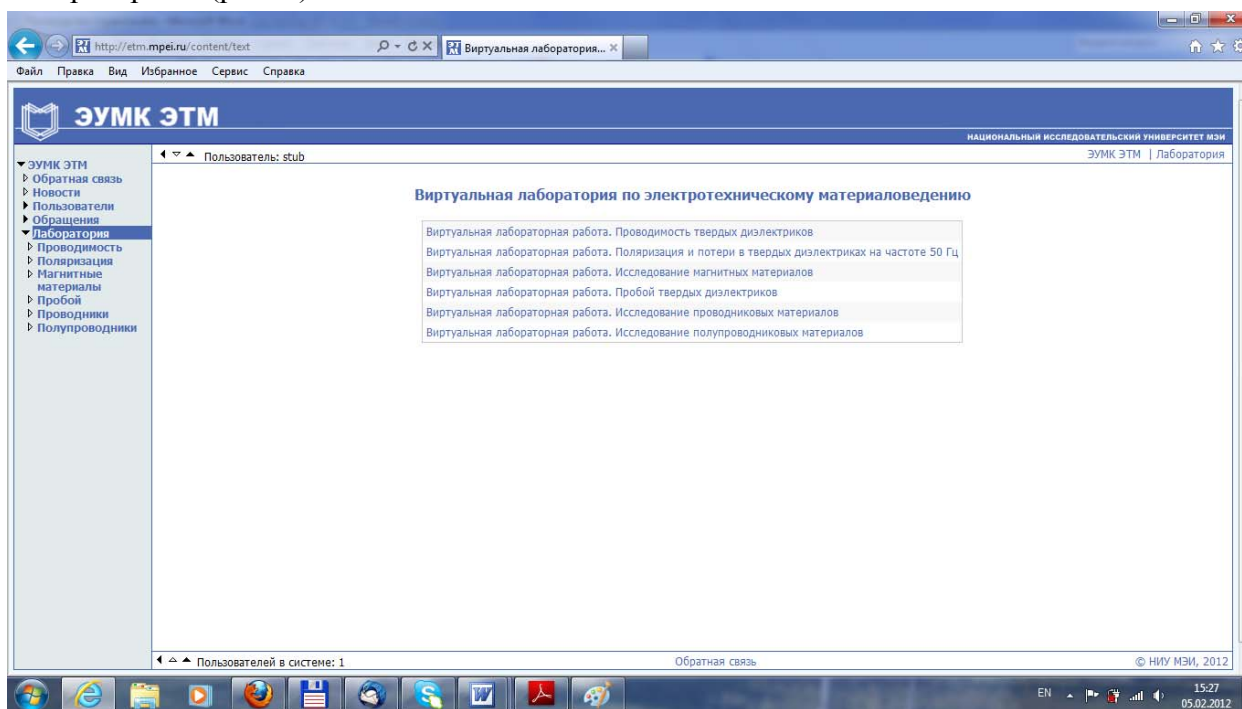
http://etm.mpei.ru/content/text
Виртуальная лаборатория... ×
Файл Правка Вид Избранное Сервис Справка

ЭУМК ЭТМ
НАЦИОНАЛЬНЫЙ ИССЛЕДОВАТЕЛЬСКИЙ УНИВЕРСИТЕТ МЭИ

Пользователь: stub
ЭУМК ЭТМ | Лаборатория

ЭУМК ЭТМ
Обратная связь
Новости
Пользователи
Обращения
Лаборатория
Проводимость
Поляризация
Магнитные материалы
Пробой
Проводники
Полупроводники

Виртуальная лаборатория по электротехническому материаловедению

Виртуальная лабораторная работа. Проводимость твердых диэлектриков
Виртуальная лабораторная работа. Поляризация и потери в твердых диэлектриках на частоте 50 Гц
Виртуальная лабораторная работа. Исследование магнитных материалов
Виртуальная лабораторная работа. Пробой твердых диэлектриков
Виртуальная лабораторная работа. Исследование проводниковых материалов
Виртуальная лабораторная работа. Исследование полупроводниковых материалов

Пользователей в системе: 1
Обратная связь
© НИУ МЭИ, 2012

EN
15:27
05.02.2012